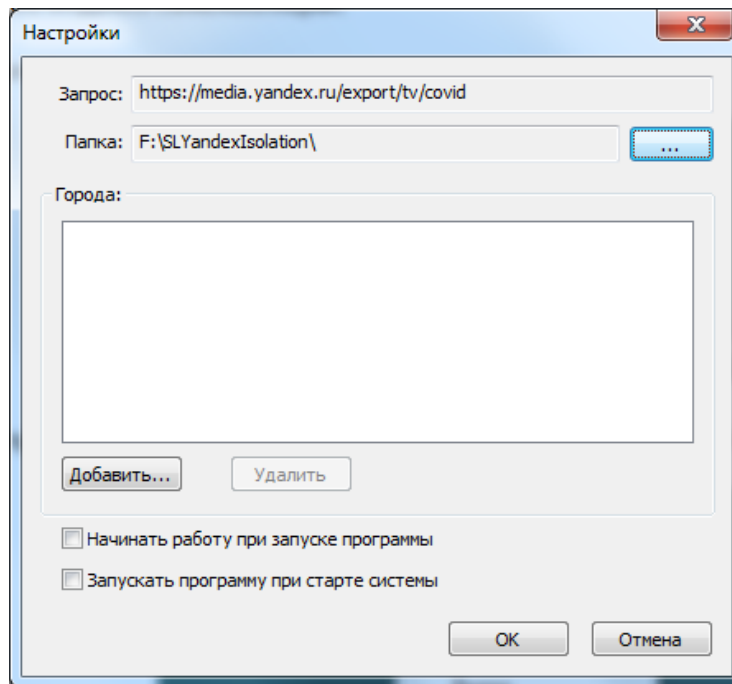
Настройки

Запрос: https://media.yandex.ru/export/tv/covid

Папка: F:\SLYandexIsolation\

...

Города:

Добавить...

Удалить

Начинать работу при запуске программы

Запускать программу при старте системы

OK

Отмена